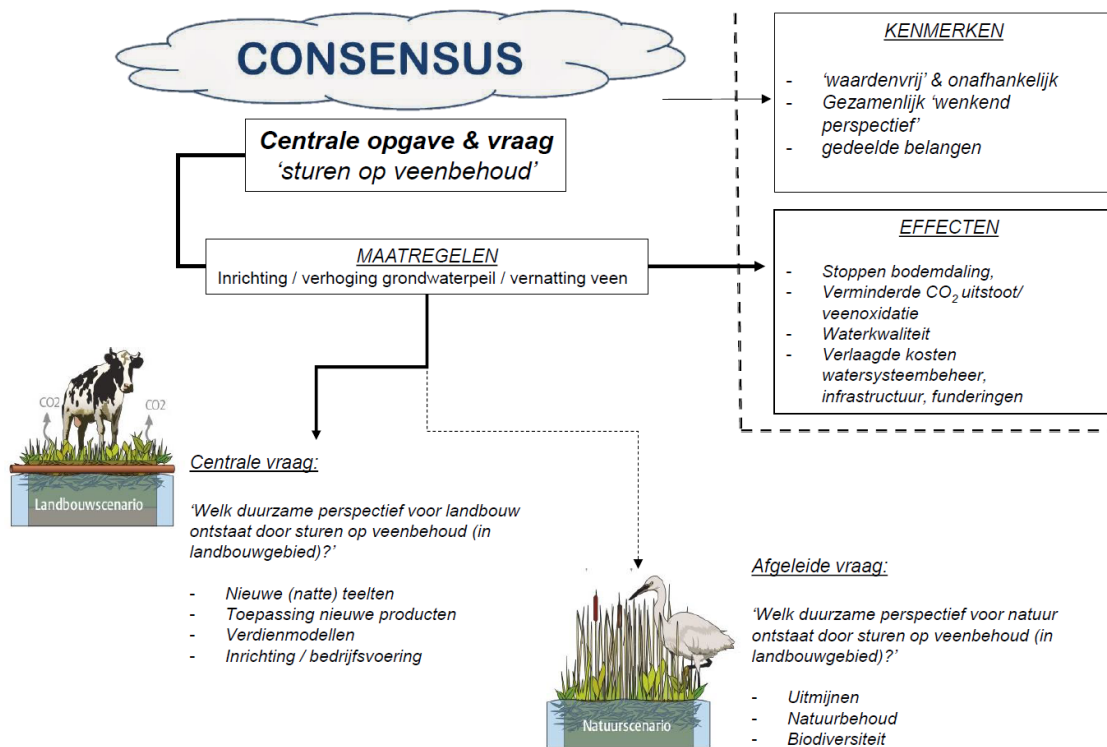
CONSENSUS

Centrale opgave & vraag
'sturen op veenbehoud'

KENMERKEN

- 'waardenvrij' & onafhankelijk
- Gezamenlijk 'wenkend perspectief'
- gedeelde belangen

MAATREGELEN
Inrichting / verhoging grondwaterpeil / vernatting veen

EFFECTEN

- Stoppen bodemdaling,
- Verminderde $CO_2$ uitstoot/ veenoxidatie
- Waterkwaliteit
- Verlaagde kosten watersysteembeheer, infrastructuur, funderingen

CO2 CO2

Landbouwscenario

Centrale vraag:

'Welk duurzame perspectief voor landbouw ontstaat door sturen op veenbehoud (in landbouwgebied)?'

- Nieuwe (natte) teelten
- Toepassing nieuwe producten
- Verdienmodellen
- Inrichting / bedrijfsvoering

Natuurscenario

Afgeleide vraag:

'Welk duurzame perspectief voor natuur ontstaat door sturen op veenbehoud (in landbouwgebied)?'

- Uitmijnen
- Natuurbehoud
- Biodiversiteit